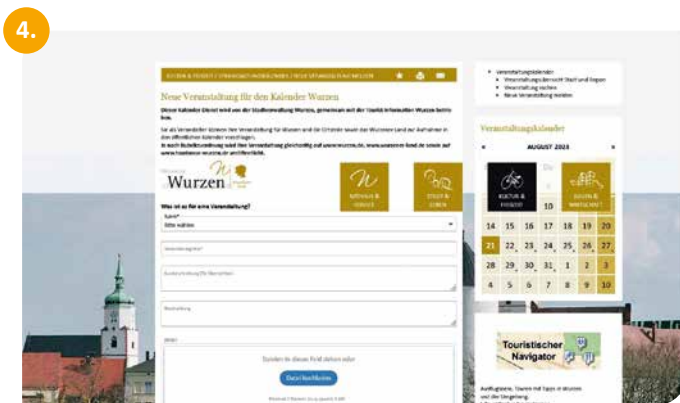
4.

KULTUR & FREIZEIT | STADTINFO WURZEN | NEUE VERANSTALTUNG MELDEN

Neue Veranstaltung für den Kalender Wurzen

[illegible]

Wurzen

Was ist es für eine Veranstaltung?

Bitte wählen

Dateien hochladen

Veranstaltungskalender

Veranstaltungskalender

AUGUST 2023

KULTUR & FREIZEIT

BILDUNG & WIRTSCHAFT

| 10 | | | |
|---|---|---|---|
| 14 | 15 | 16 | 17 | 18 | 19 | 20 |
| 21 | 22 | 23 | 24 | 25 | 26 | 27 |
| 28 | 29 | 30 | 31 | 1 | 2 | 3 |
| 4 | 5 | 6 | 7 | 8 | 9 | 10 |

Touristischer Navigator